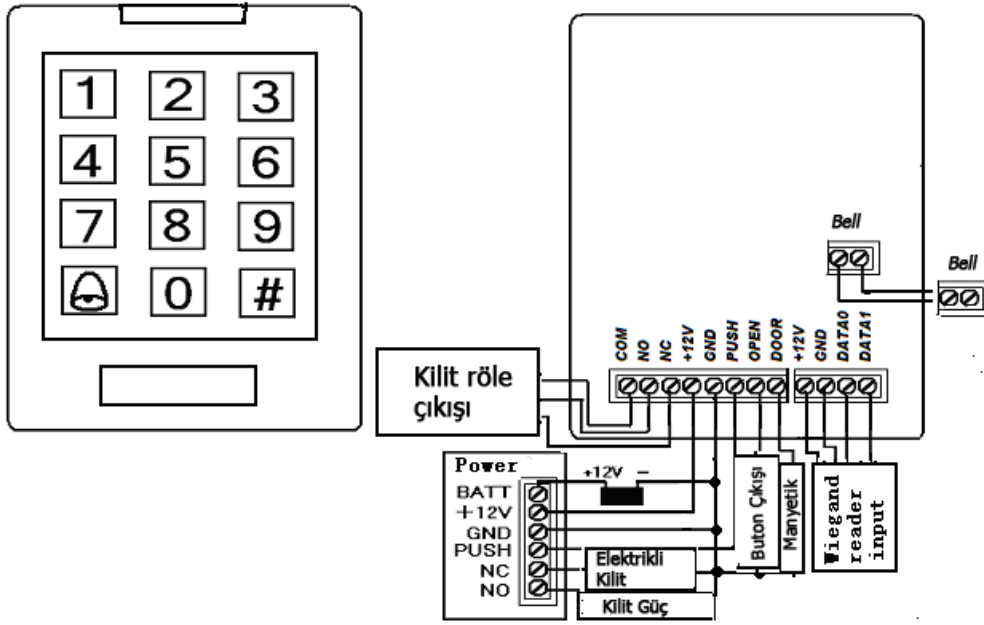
1 2 3
4 5 6
7 8 9
0 #

Bell

Bell

COM NO NC +12V GND PUSH OPEN DOOR +12V GND DATA0 DATA1

Kilit röle çıkışı

Power
BATT
+12V
GND
PUSH
NC
NO

+12V –

Elektrikli Kilit

Kilit Güç

Buton Çıkışı

Manyetik

Wiegand reader input